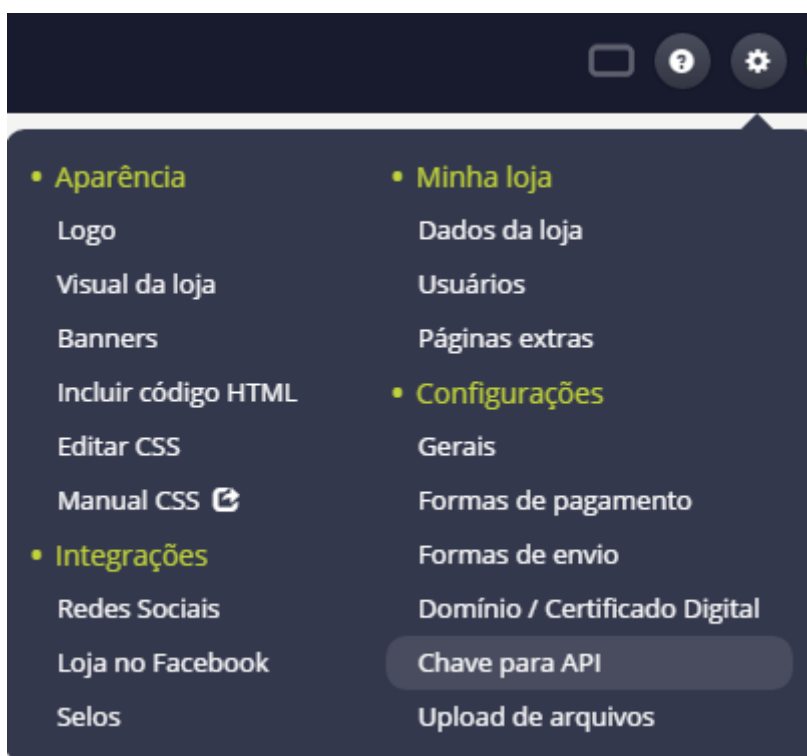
• Aparência
Logo
Visual da loja
Banners
Incluir código HTML
Editar CSS
Manual CSS
• Integrações
Redes Sociais
Loja no Facebook
Selos

• Minha loja
Dados da loja
Usuários
Páginas extras
• Configurações
Gerais
Formas de pagamento
Formas de envio
Domínio / Certificado Digital
Chave para API
Upload de arquivos